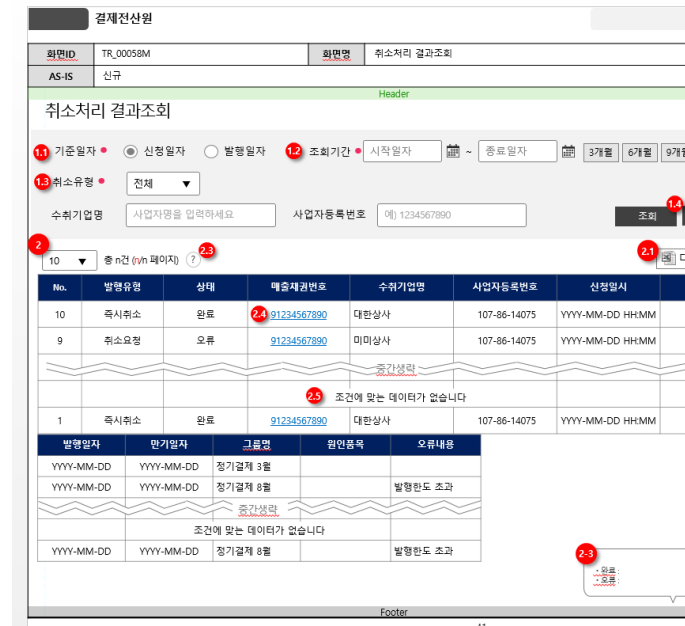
결재전산원

| 화면ID | TR_00058M | 화면명 | 취소처리 결과조회 |
|---|---|---|---|
| AS-IS | 신규 | | |

Header

취소처리 결과조회

1.1 기준일자 • 신청일자 발행일자 1.2 조회기간 • 시작일자 ~ 종료일자 3개월 6개월 9개월

1.3 취소유형 • 전체 ▼

수취기업명 사업자명을 입력하세요 사업자등록번호 예) 1234567890 조회 1.4

2 10 ▼ 총 n건 (n/n 페이지) 2.3 ? 2.1 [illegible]

| No. | 발행유형 | 상태 | 매출채권번호 | 수취기업명 | 사업자등록번호 | 신청일시 |
|---|---|---|---|---|---|---|
| 10 | 즉시취소 | 완료 | 2.4 91234567890 | 대한상사 | 107-86-14075 | YYYY-MM-DD HH:MM |
| 9 | 취소요청 | 오류 | 91234567890 | 미미상사 | 107-86-14075 | YYYY-MM-DD HH:MM |
| | | | 중간생략 | | | |
| | | | 2.5 조건에 맞는 데이터가 없습니다 | | | |
| 1 | 즉시취소 | 완료 | 91234567890 | 대한상사 | 107-86-14075 | YYYY-MM-DD HH:MM |

| 발행일자 | 만기일자 | 그룹명 | 원인품목 | 오류내용 |
|---|---|---|---|---|
| YYYY-MM-DD | YYYY-MM-DD | 정기결제 3월 | | |
| YYYY-MM-DD | YYYY-MM-DD | 정기결제 8월 | | 발행한도 초과 |
| | | 중간생략 | | |
| | | 조건에 맞는 데이터가 없습니다 | | |
| YYYY-MM-DD | YYYY-MM-DD | 정기결제 8월 | | 발행한도 초과 |

2-3
· 완료 :
· 오류 :

Footer